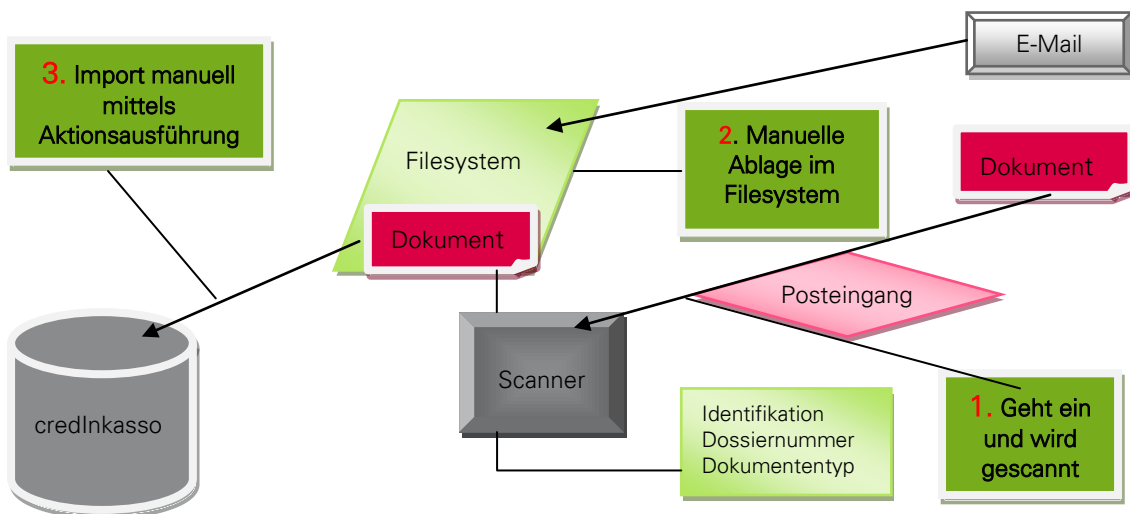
3. Import manuell mittels Aktionsausführung

E-Mail

Filesystem

2. Manuelle Ablage im Filesystem

Dokument

Dokument

Posteingang

Scanner

credInkasso

Identifikation
Dossiernummer
Dokumententyp

1. Geht ein und wird gescannt